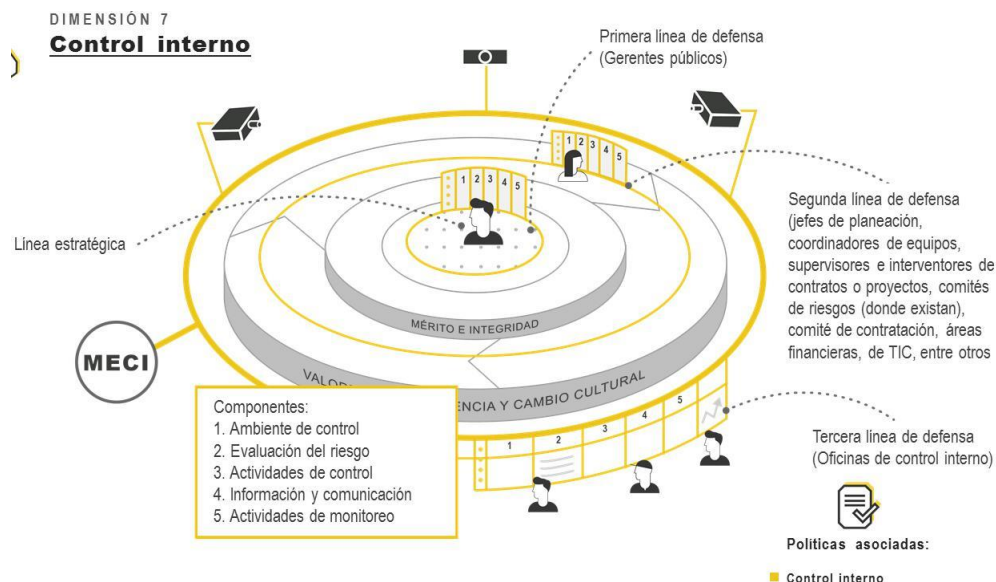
DIMENSIÓN 7
Control interno

Primera línea de defensa
(Gerentes públicos)

1 2 3 4 5

1 2 3 4 5

Segunda línea de defensa
(jefes de planeación, coordinadores de equipos, supervisores e interventores de contratos o proyectos, comités de riesgos (donde existan), comité de contratación, áreas financieras, de TIC, entre otros

Línea estratégica

MÉRITO E INTEGRIDAD

MECI

VALO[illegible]ENCIA Y CAMBIO CULTURAL

Componentes:
1. Ambiente de control
2. Evaluación del riesgo
3. Actividades de control
4. Información y comunicación
5. Actividades de monitoreo

1 2 3 4 5

Tercera línea de defensa
(Oficinas de control interno)

Políticas asociadas:

Control interno